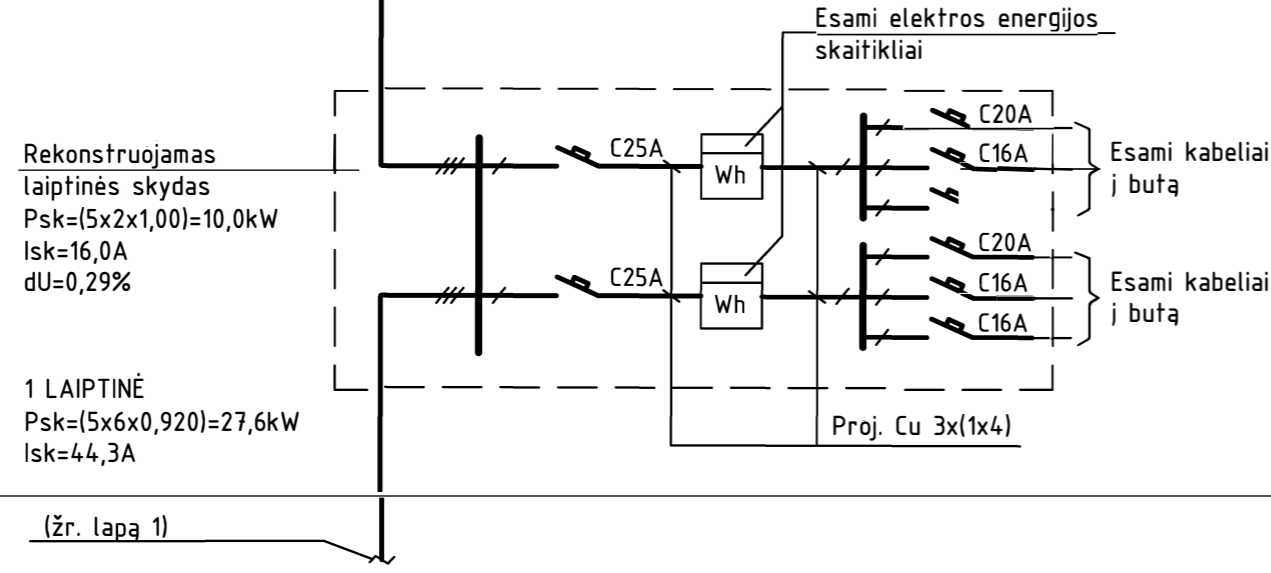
Esami elektros energijos skaitikliai

Rekonstruojamas laiptinės skydas
Psk=(5x2x1,00)=10,0kW
Isk=16,0A
dU=0,29%

C25A
Wh
C20A
C16A
Esami kabeliai į butą

C25A
Wh
C20A
C16A
C16A
Esami kabeliai į butą

1 LAIPTINĖ
Psk=(5x6x0,920)=27,6kW
Isk=44,3A

Proj. Cu 3x(1x4)

(žr. lapą 1)